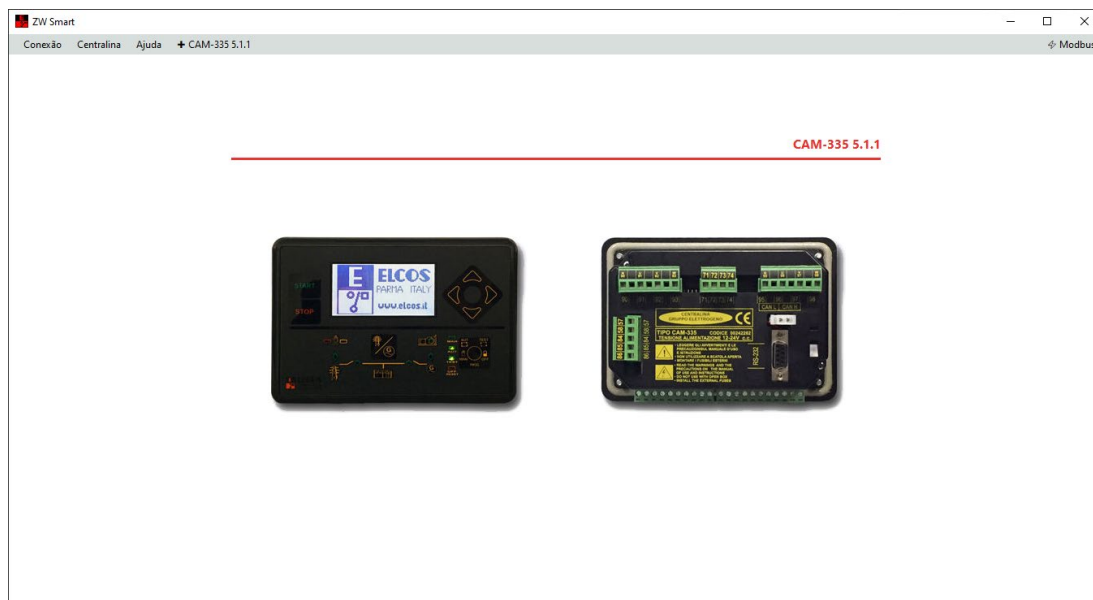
ZW Smart

Conexão Centralina Ajuda + CAM-335 5.1.1

Modbus

CAM-335 5.1.1

START

STOP

ELCOS

PARMA ITALY

www.elcos.it

71 72 73 74

CENTRALINA GRUPPO ELETTROGENO

TIPO CAM-335 CODICE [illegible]

TENSIONE ALIMENTAZIONE 12-24V c.c.

CE

RS-232

CAN L CAN H

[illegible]